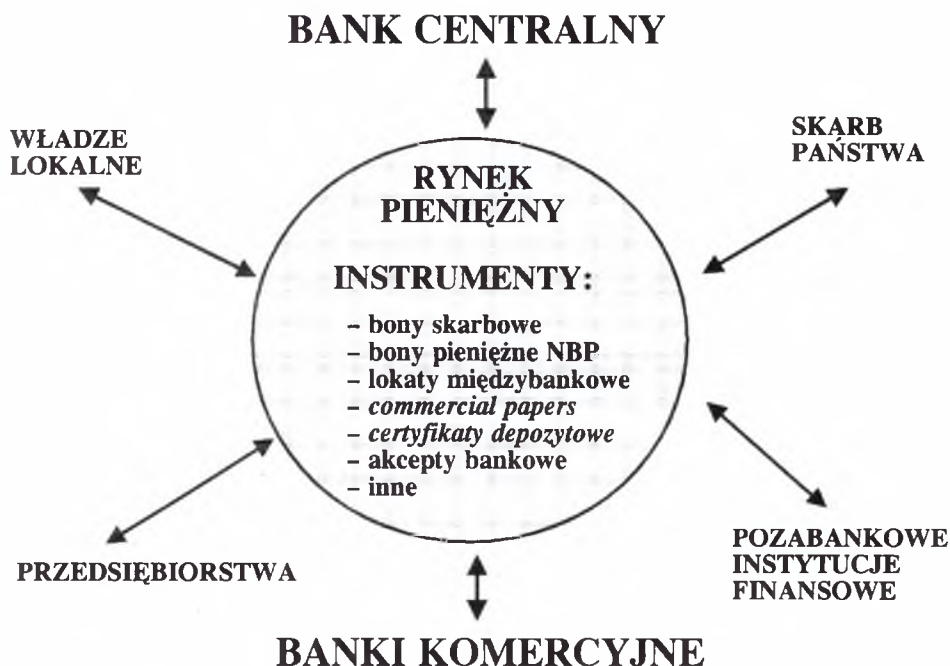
BANK CENTRALNY

WŁADZE LOKALNE

SKARB PAŃSTWA

RYNEK PIENIĘŻNY

INSTRUMENTY:

- bony skarbowe
- bony pieniężne NBP
- lokaty międzybankowe
- *commercial papers*
- *certyfikaty depozytowe*
- akcepty bankowe
- inne

PRZEDSIĘBIORSTWA

POZABANKOWE INSTYTUCJE FINANSOWE

BANKI KOMERCYJNE